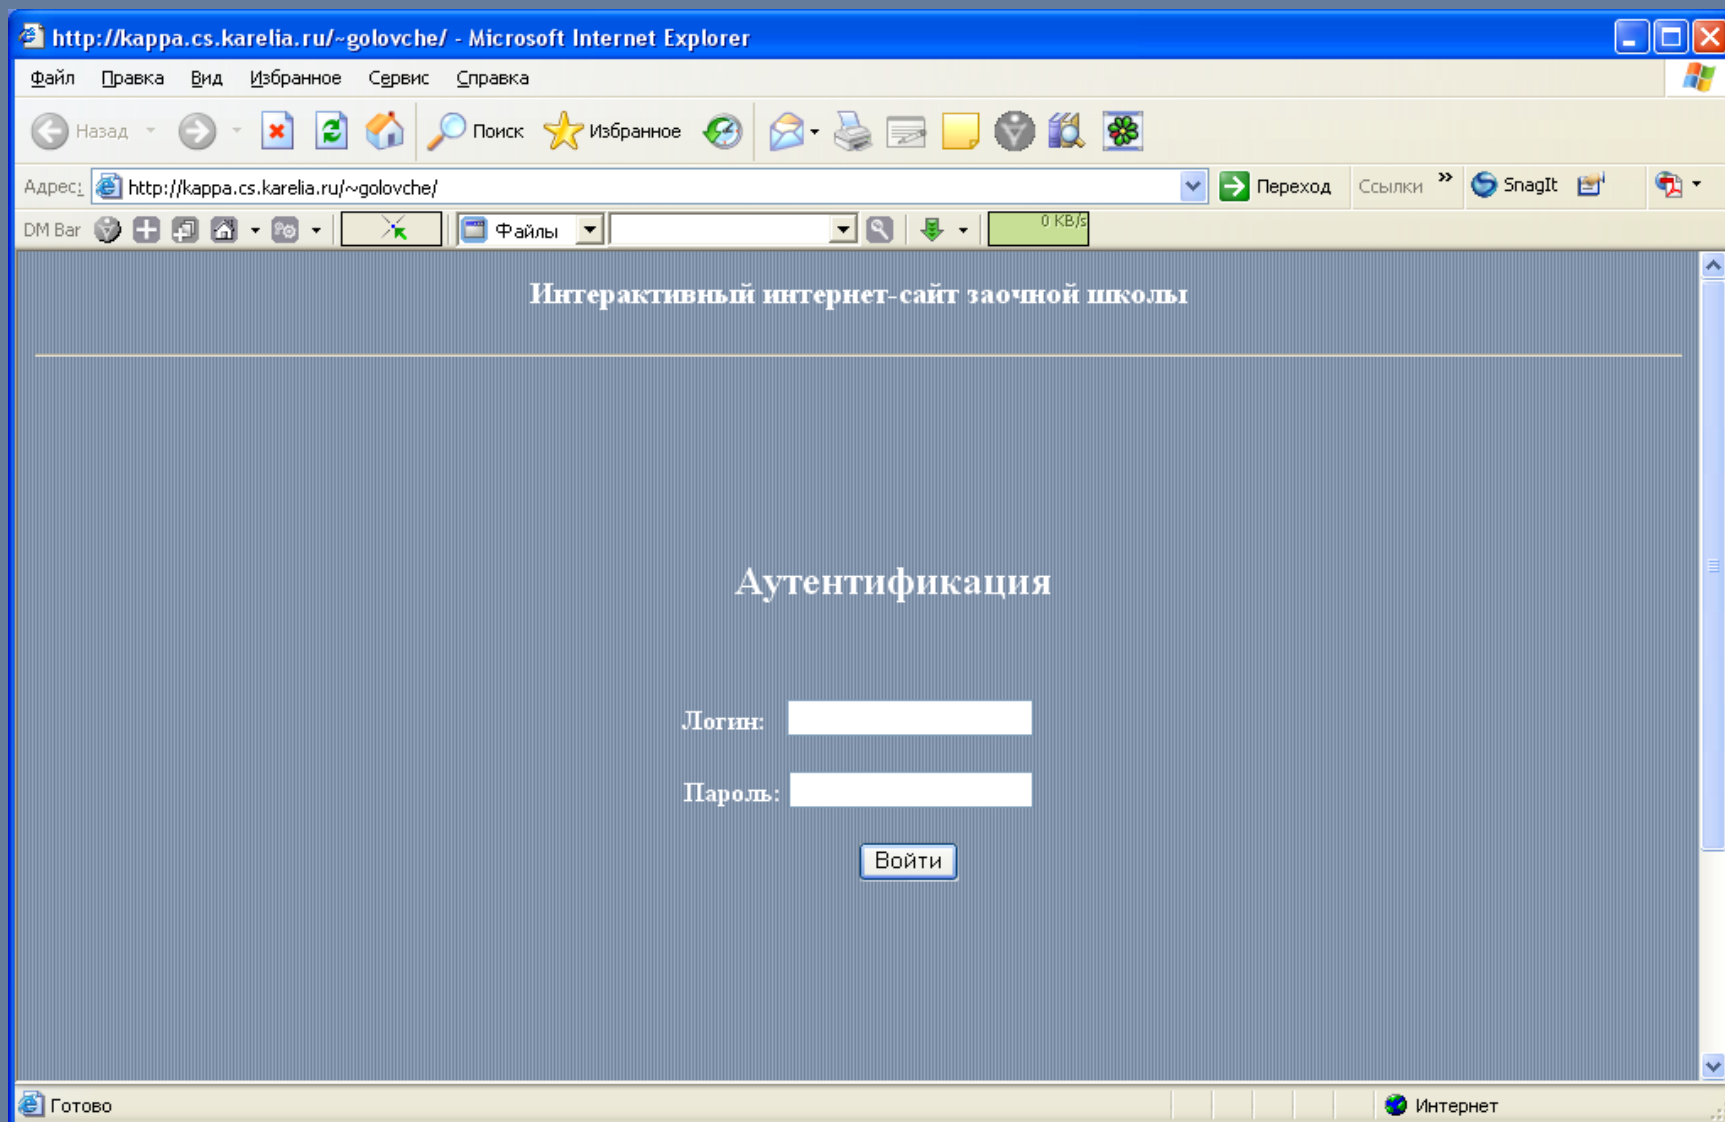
http://kappa.cs.karelia.ru/~golovche/ - Microsoft Internet Explorer

Файл Правка Вид Избранное Сервис Справка

Назад Поиск Избранное

Адрес: http://kappa.cs.karelia.ru/~golovche/ Переход Ссылки » SnagIt

DM Bar Файлы 0 KB/s

Интерактивный интернет-сайт заочной школы

Аутентификация

Логин:

Пароль:

Войти

Готово Интернет